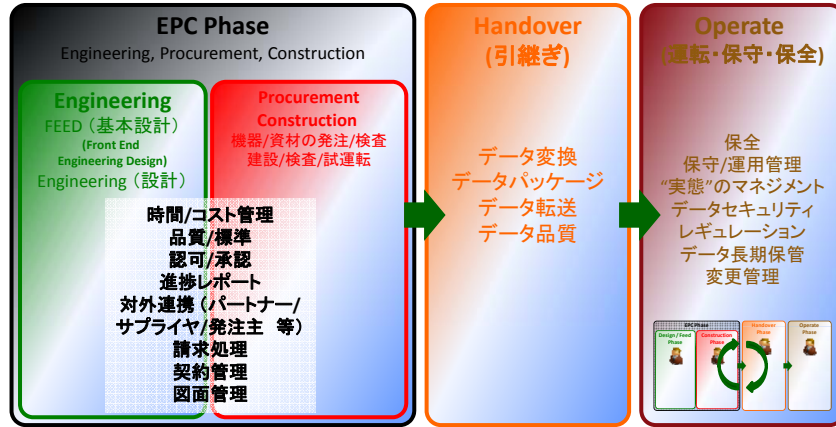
EPC Phase
Engineering, Procurement, Construction

Engineering
FEED（基本設計）
(Front End Engineering Design)
Engineering（設計）

Procurement
Construction
機器/資材の発注/検査
建設/検査/試運転

時間/コスト管理
品質/標準
認可/承認
進捗レポート
対外連携（パートナー/サプライヤ/発注主　等）
請求処理
契約管理
図面管理

Handover
(引継ぎ)

データ変換
データパッケージ
データ転送
データ品質

Operate
(運転･保守･保全)

保全
保守/運用管理
“実態”のマネジメント
データセキュリティ
レギュレーション
データ長期保管
変更管理

EPC Phase
Design / Feed Phase
Construction Phase
Handover Phase
Operate Phase